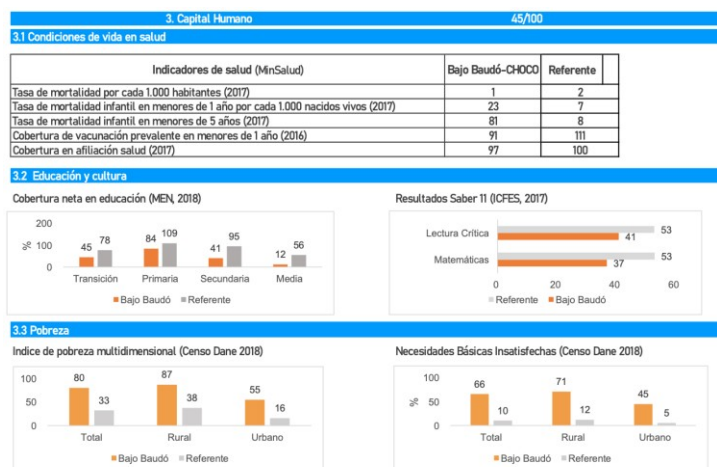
3. Capital Humano 45/100

3.1 Condiciones de vida en salud

| Indicadores de salud (MinSalud) | Bajo Baudó-CHOCO | Referente |
|---|---|---|
| Tasa de mortalidad por cada 1.000 habitantes (2017) | 1 | 2 |
| Tasa de mortalidad infantil en menores de 1 año por cada 1.000 nacidos vivos (2017) | 23 | 7 |
| Tasa de mortalidad infantil en menores de 5 años (2017) | 81 | 8 |
| Cobertura de vacunación prevalente en menores de 1 año (2016) | 91 | 111 |
| Cobertura en afiliación salud (2017) | 97 | 100 |

3.2 Educación y cultura

Cobertura neta en educación (MEN, 2018)

200
%
100
0
45 78
Transición
84 109
Primaria
41 95
Secundaria
12 56
Media
Bajo Baudó Referente

Resultados Saber 11 (ICFES, 2017)

Lectura Crítica 53 41
Matemáticas 53 37
0 20 40 60
Referente Bajo Baudó

3.3 Pobreza

Indice de pobreza multidimensional (Censo Dane 2018)

100
50
0
80 33
Total
87 38
Rural
55 16
Urbano
Bajo Baudó Referente

Necesidades Básicas Insatisfechas (Censo Dane 2018)

100
%
50
0
66 10
Total
71 12
Rural
45 5
Urbano
Bajo Baudó Referente